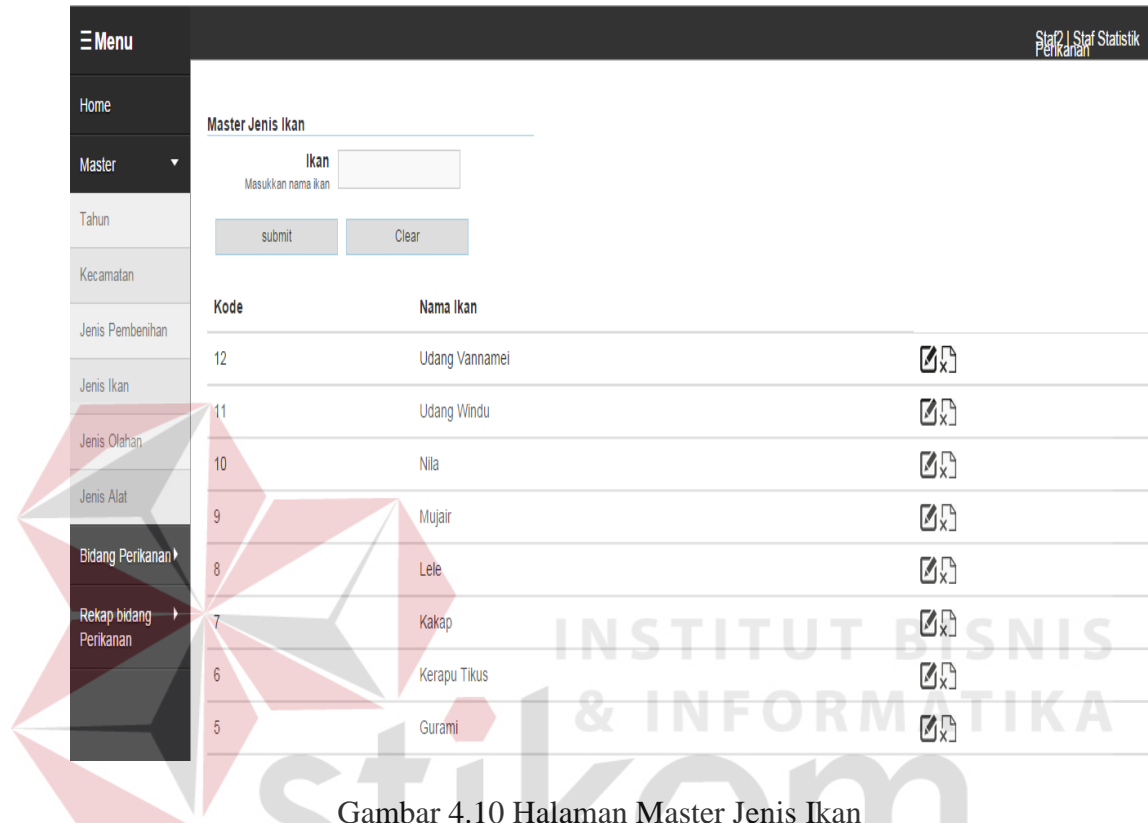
☰ Menu

Staf2 | Staf Statistik Perikanan

Home

Master ▼

Tahun

Kecamatan

Jenis Pembenihan

Jenis Ikan

Jenis Olahan

Jenis Alat

Bidang Perikanan ▸

Rekap bidang Perikanan ▸

Master Jenis Ikan

Ikan
Masukkan nama ikan

submit

Clear

| Kode | Nama Ikan | |
|---|---|---|
| 12 | Udang Vannamei | |
| 11 | Udang Windu | |
| 10 | Nila | |
| 9 | Mujair | |
| 8 | Lele | |
| 7 | Kakap | |
| 6 | Kerapu Tikus | |
| 5 | Gurami | |

INSTITUT BISNIS & INFORMATIKA stikom

Gambar 4.10 Halaman Master Jenis Ikan